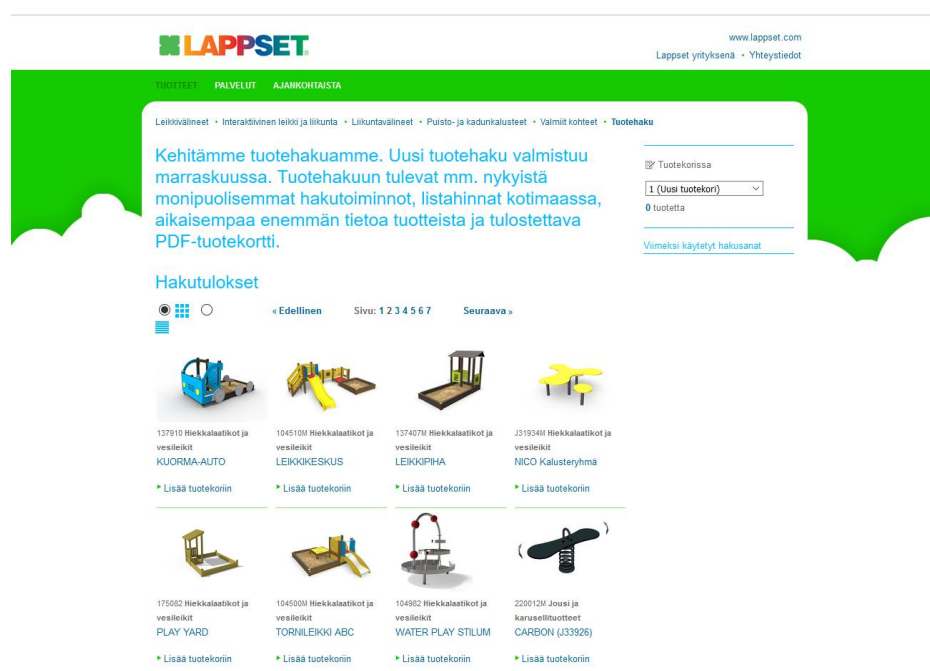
LAPPSET

www.lappset.com
Lappset yrityksenä • Yhteystiedot

TUOTTEET PALVELUT AJANKOHTAISTA

Leikkivälineet • Interaktiivinen leikki ja liikunta • Liikuntavälineet • Puisto- ja kadunkalusteet • Valmiit kohteet • Tuotehaku

Kehitämme tuotehakuamme. Uusi tuotehaku valmistuu marraskuussa. Tuotehakuun tulevat mm. nykyistä monipuolisemmat hakutoiminnot, listahinnat kotimaassa, aikaisempaa enemmän tietoa tuotteista ja tulostettava PDF-tuotekortti.

Tuotekorissa
1 (Uusi tuotekori)
0 tuotetta

Viimeksi käytetyt hakusanat

Hakutulokset

« Edellinen Sivu: 1 2 3 4 5 6 7 Seuraava »

137910 Hiekkalaatikot ja vesileikit
KUORMA-AUTO
Lisää tuotekoriin

104510M Hiekkalaatikot ja vesileikit
LEIKKIKESKUS
Lisää tuotekoriin

137407M Hiekkalaatikot ja vesileikit
LEIKKIPIHA
Lisää tuotekoriin

J31934M Hiekkalaatikot ja vesileikit
NICO Kalusteryhmä
Lisää tuotekoriin

175082 Hiekkalaatikot ja vesileikit
PLAY YARD
Lisää tuotekoriin

104500M Hiekkalaatikot ja vesileikit
TORNILEIKKI ABC
Lisää tuotekoriin

104982 Hiekkalaatikot ja vesileikit
WATER PLAY STILUM
Lisää tuotekoriin

220012M Jousi ja karusellituotteet
CARBON (J33926)
Lisää tuotekoriin